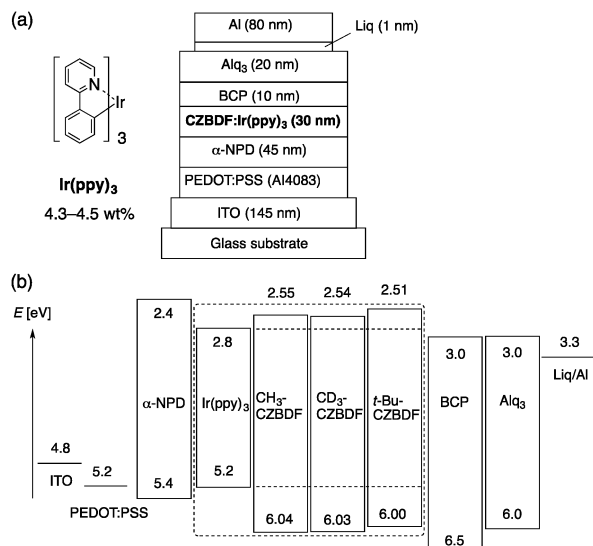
(a)

Ir

3

Ir(ppy)$_3$

4.3–4.5 wt%

Al (80 nm)

Liq (1 nm)

Alq$_3$ (20 nm)

BCP (10 nm)

CZBDF:Ir(ppy)$_3$ (30 nm)

α-NPD (45 nm)

PEDOT:PSS (Al4083)

ITO (145 nm)

Glass substrate

(b)

$E$ [eV]

4.8

ITO

5.2

PEDOT:PSS

2.4

α-NPD

5.4

2.8

Ir(ppy)$_3$

5.2

2.55

CH$_3$-CZBDF

6.04

2.54

CD$_3$-CZBDF

6.03

2.51

$t$-Bu-CZBDF

6.00

3.0

BCP

6.5

3.0

Alq$_3$

6.0

3.3

Liq/Al